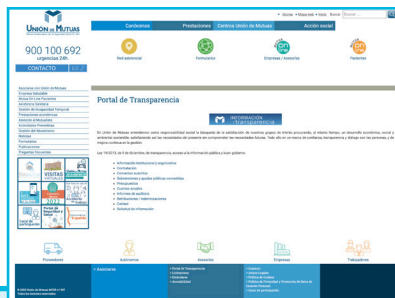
UNIÓN DE MUTUAS
MUTUA COLABORADORA CON LA SEGURIDAD SOCIAL Nº 267

Inicio • Mapa web • Aviso • Ayuda • Buscar

Conócenos | Prestaciones | Centros Unión de Mutuas | Acción social

Red asistencial | Formularios | Empresas / Asesorías | Pacientes

900 100 692
urgencias 24h

CONTACTO

Asesoría con Unión de Mutuas
Empresa Saludable
Mutua On Line Pacientes
Asistencia Sanitaria
Gestión de Incapacidad Temporal
Prestaciones económicas
Actividad preventiva
Actividades Preventivas
Gestión del Absentismo
Estudios
Formularios
Publicaciones
Preguntas frecuentes

VISITAS VIRTUALES

Portal de Transparencia

INFORMACIÓN TRANSPARENCIA

En Unión de Mutuas entendemos como responsabilidad social la búsqueda de la satisfacción de nuestros grupos de interés procurando, al mismo tiempo, un desarrollo económico, social y ambiental sostenible, satisfaciendo así las necesidades del presente sin comprometer las necesidades futuras. Todo ello en un marco de confianza, transparencia y diálogo con las personas y de mejora continua en la gestión.

Ley 19/2013, de 9 de diciembre, de transparencia, acceso a la información pública y buen gobierno.

• Información institucional y organizativa
• Contratación
• Convenios suscritos
• Subvenciones y ayudas públicas concedidas
• Presupuestos
• Cuentas anuales
• Informes de auditoría
• Retribuciones / indemnizaciones
• Contact
• Solicitud de información

Proveedores | Autónomos | Asesorías | Empresas | Trabajadores

© 2015 Unión de Mutuas MCSS nº 267
Todos los derechos reservados

» Asesorías

• Portal de Transparencia
• Certificaciones
• Directorios
• Accesibilidad

• Contacto
• Aviso Legal
• Política de Cookies
• Política de Privacidad y Protección de Datos de Carácter Personal
• Canal de participación